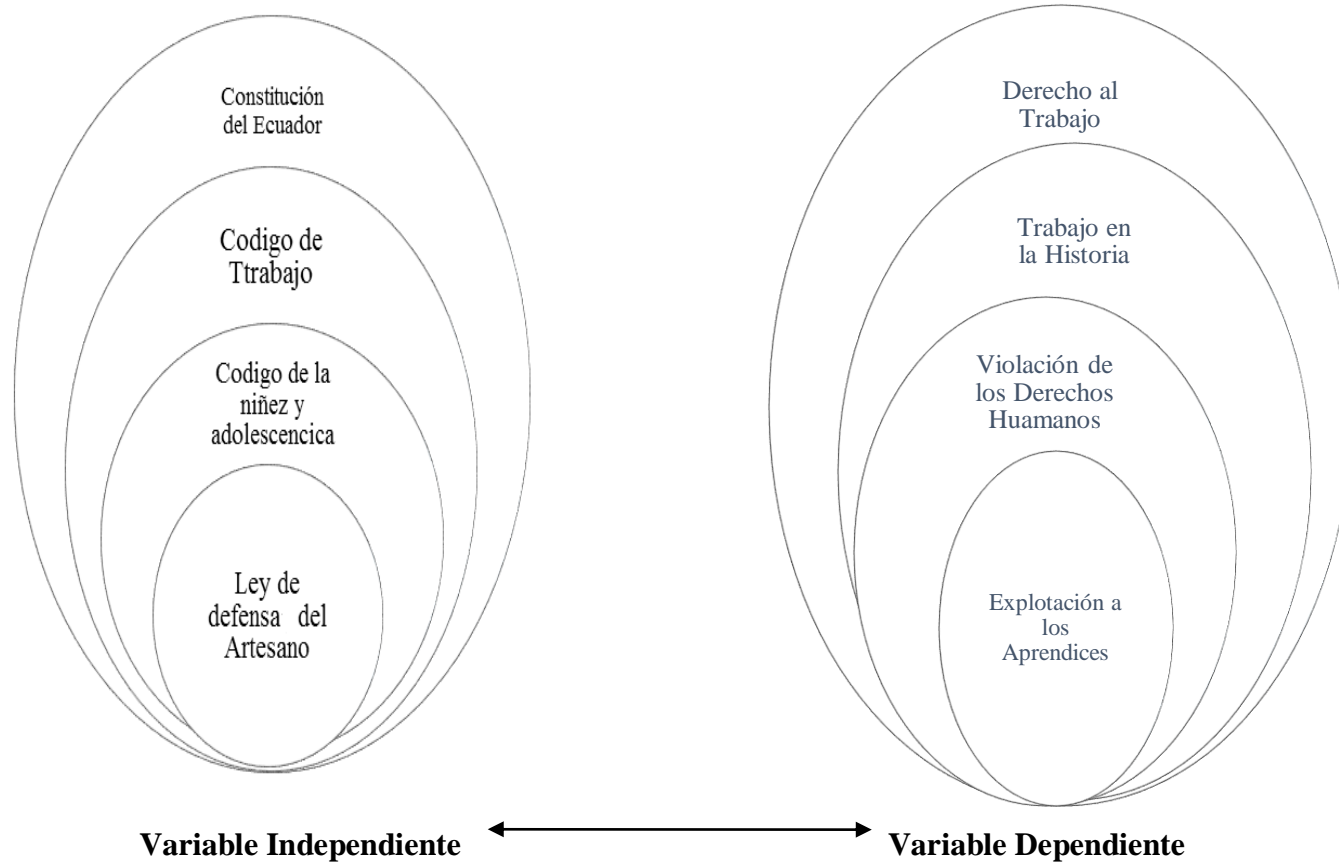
Constitución del Ecuador

Codigo de Ttrabajo

Codigo de la niñez y adolescencica

Ley de defensa del Artesano

Derecho al Trabajo

Trabajo en la Historia

Violación de los Derechos Huamanos

Explotación a los Aprendices

Variable Independiente

Variable Dependiente